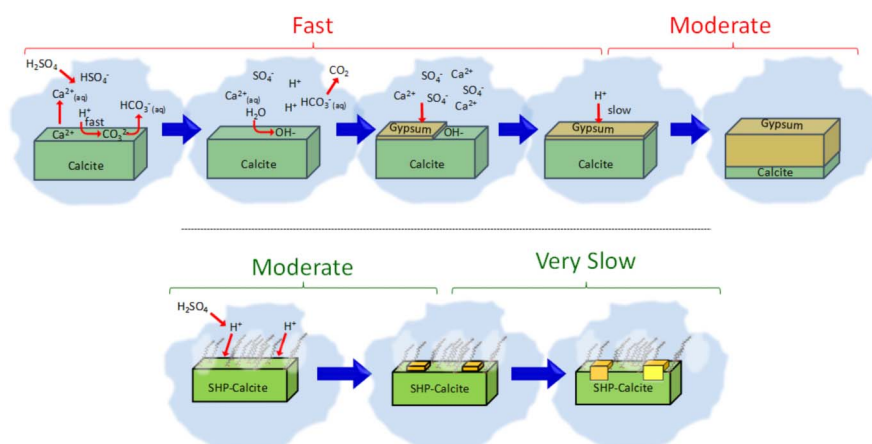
Fast

Moderate

$H_2SO_4$
$HSO_4^-$
$Ca^{2+}{}_{(aq)}$
$H^+$
fast
$HCO_3^-{}_{(aq)}$
$Ca^{2+}$
$CO_3^{2-}$
Calcite

$SO_4^-$
$H^+$
$CO_2$
$Ca^{2+}{}_{(aq)}$
$H^+$
$HCO_3^-{}_{(aq)}$
$H_2O$
OH-
Calcite

$SO_4^-$
$Ca^{2+}$
$SO_4^-$
$Ca^{2+}$
$SO_4^-$
$Ca^{2+}$
Gypsum
OH-
Calcite

$H^+$
slow
Gypsum
Calcite

Gypsum
Calcite

Moderate

Very Slow

$H_2SO_4$
$H^+$
$H^+$
SHP-Calcite

SHP-Calcite

SHP-Calcite